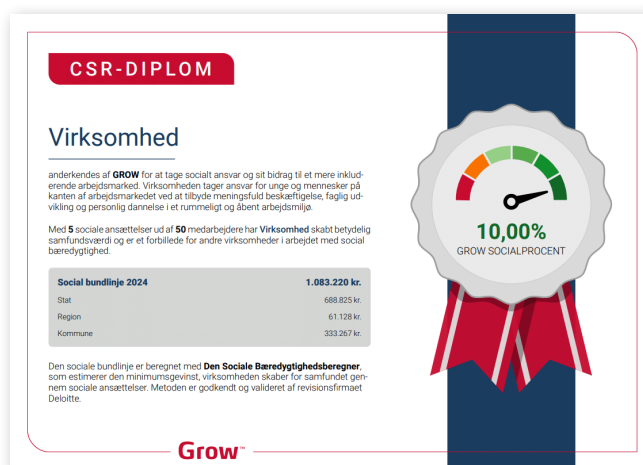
CSR-DIPLOM

Virksomhed

anderkendes af **GROW** for at tage socialt ansvar og sit bidrag til et mere inkluderende arbejdsmarked. Virksomheden tager ansvar for unge og mennesker på kanten af arbejdsmarkedet ved at tilbyde meningsfuld beskæftigelse, faglig udvikling og personlig dannelse i et rummeligt og åbent arbejdsmiljø.

Med **5** sociale ansættelser ud af **50** medarbejdere har **Virksomhed** skabt betydelig samfundsværdi og er et forbillede for andre virksomheder i arbejdet med social bæredygtighed.

| Social bundlinje 2024 | 1.083.220 kr. |
|---|---|
| Stat | 688.825 kr. |
| Region | 61.128 kr. |
| Kommune | 333.267 kr. |

Den sociale bundlinje er beregnet med **Den Sociale Bæredygtighedsberegner**, som estimerer den minimumsgevinst, virksomheden skaber for samfundet gennem sociale ansættelser. Metoden er godkendt og valideret af revisionsfirmaet Deloitte.

10,00%
GROW SOCIALPROCENT

Grow™